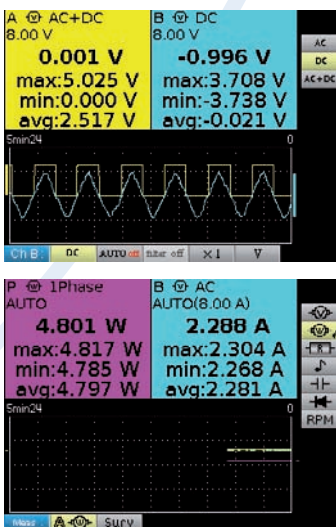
A AC+DC
8.00 V
0.001 V
max:5.025 V
min:0.000 V
avg:2.517 V

B DC
8.00 V
-0.996 V
max:3.708 V
min:-3.738 V
avg:-0.021 V

AC
DC
AC+DC

5min24
0

Ch B DC AUTO filter off ×1 V

P 1Phase
AUTO
4.801 W
max:4.817 W
min:4.785 W
avg:4.797 W

B AC
AUTO(8.00 A)
2.288 A
max:2.304 A
min:2.268 A
avg:2.281 A

RPM

5min24
0

Meas A Surv